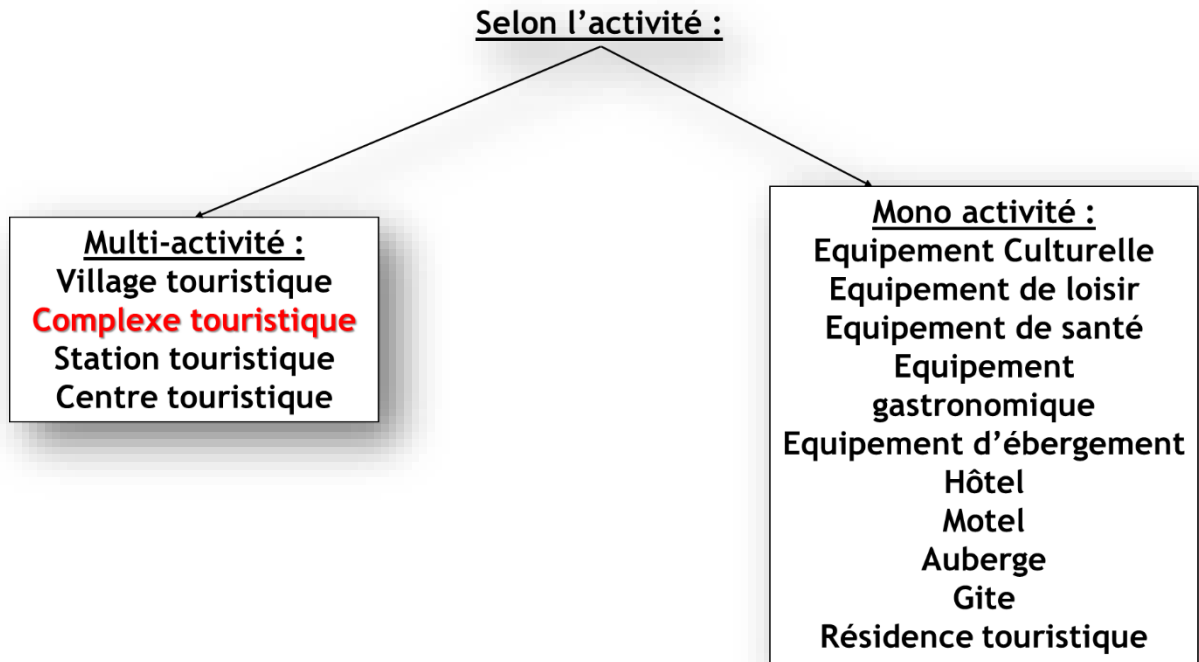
Selon l’activité :

Multi-activité :
Village touristique
Complexe touristique
Station touristique
Centre touristique

Mono activité :
Equipement Culturelle
Equipement de loisir
Equipement de santé
Equipement gastronomique
Equipement d’ébergement
Hôtel
Motel
Auberge
Gite
Résidence touristique